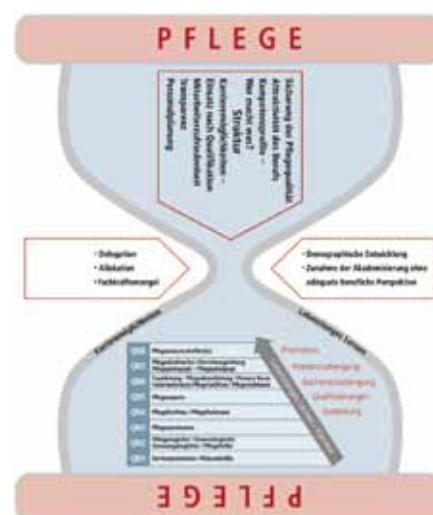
PFLEGE

Sicherung der Pflegequalität
Attraktivität des Berufs
Kompetenzprofile – Wer macht was?
Struktur
Kommunikation
Einsatz nach Qualifikation
Mitarbeiterzufriedenheit
Transparenz
Personalplanung

• Delegation
• Allokation
• Fachkräftemangel

• Demographische Entwicklung
• Zunahme der Akademisierung ohne adäquate berufliche Perspektive

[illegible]

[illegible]

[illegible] Pflegewissenschaftler/in
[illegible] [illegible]
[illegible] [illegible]
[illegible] Pflegeexperte
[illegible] Pflegefachfrau / Pflegefachmann
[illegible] Pflegeassistenz
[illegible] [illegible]
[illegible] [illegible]

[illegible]

Promotion
Masterstudiengang
Bachelorstudiengang
Qualifizierungen
Ausbildung

PFLEGE